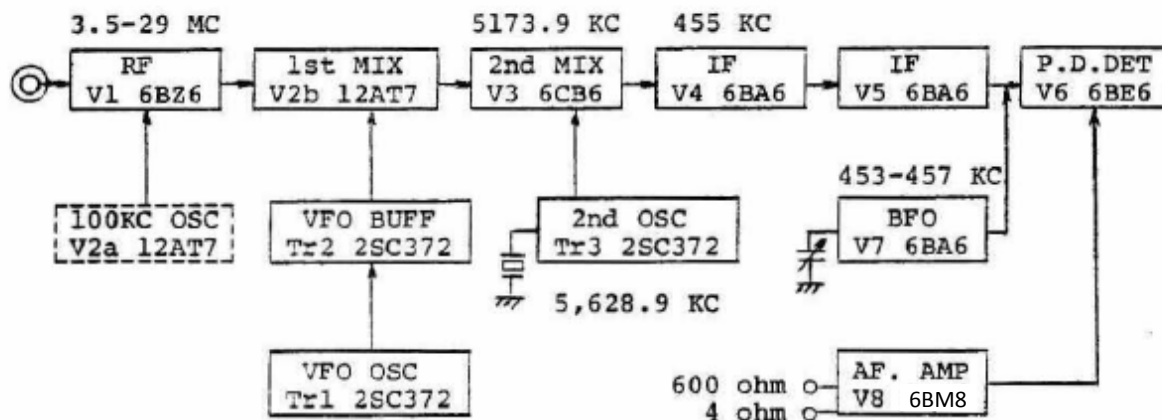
3.5-29 MC

5173.9 KC

455 KC

RF
V1 6BZ6

1st MIX
V2b 12AT7

2nd MIX
V3 6CB6

IF
V4 6BA6

IF
V5 6BA6

P.D.DET
V6 6BE6

100KC OSC
V2a 12AT7

VFO BUFF
Tr2 2SC372

2nd OSC
Tr3 2SC372

453-457 KC

BFO
V7 6BA6

5,628.9 KC

VFO OSC
Tr1 2SC372

600 ohm
4 ohm

AF. AMP
V8 6BM8